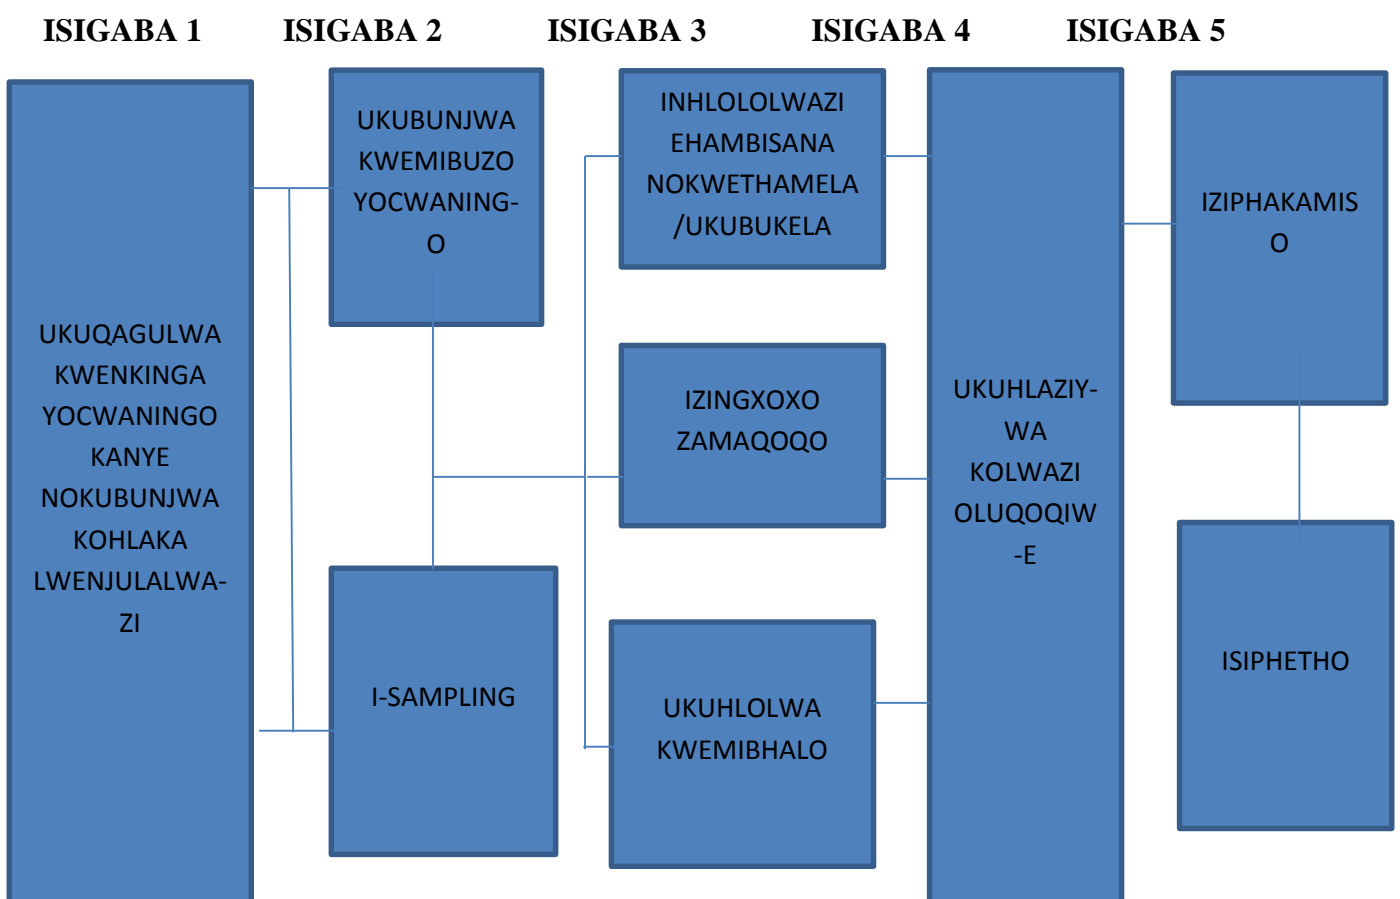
ISIGABA 1 ISIGABA 2 ISIGABA 3 ISIGABA 4 ISIGABA 5

UKUQAGULWA KWENKINGA YOCWANINGO KANYE NOKUBUNJWA KOHLAKA LWENJULALWAZI

UKUBUNJWA KWEMIBUZO YOCWANINGO

I-SAMPLING

INHLOLOLWAZI EHAMBISANA NOKWETHAMELA /UKUBUKELA

IZINGXOXO ZAMAQOQO

UKUHLOLWA KWEMIBHALO

UKUHLAZIYWA KOLWAZI OLUQOQIWE

IZIPHAKAMISO

ISIPHETHO